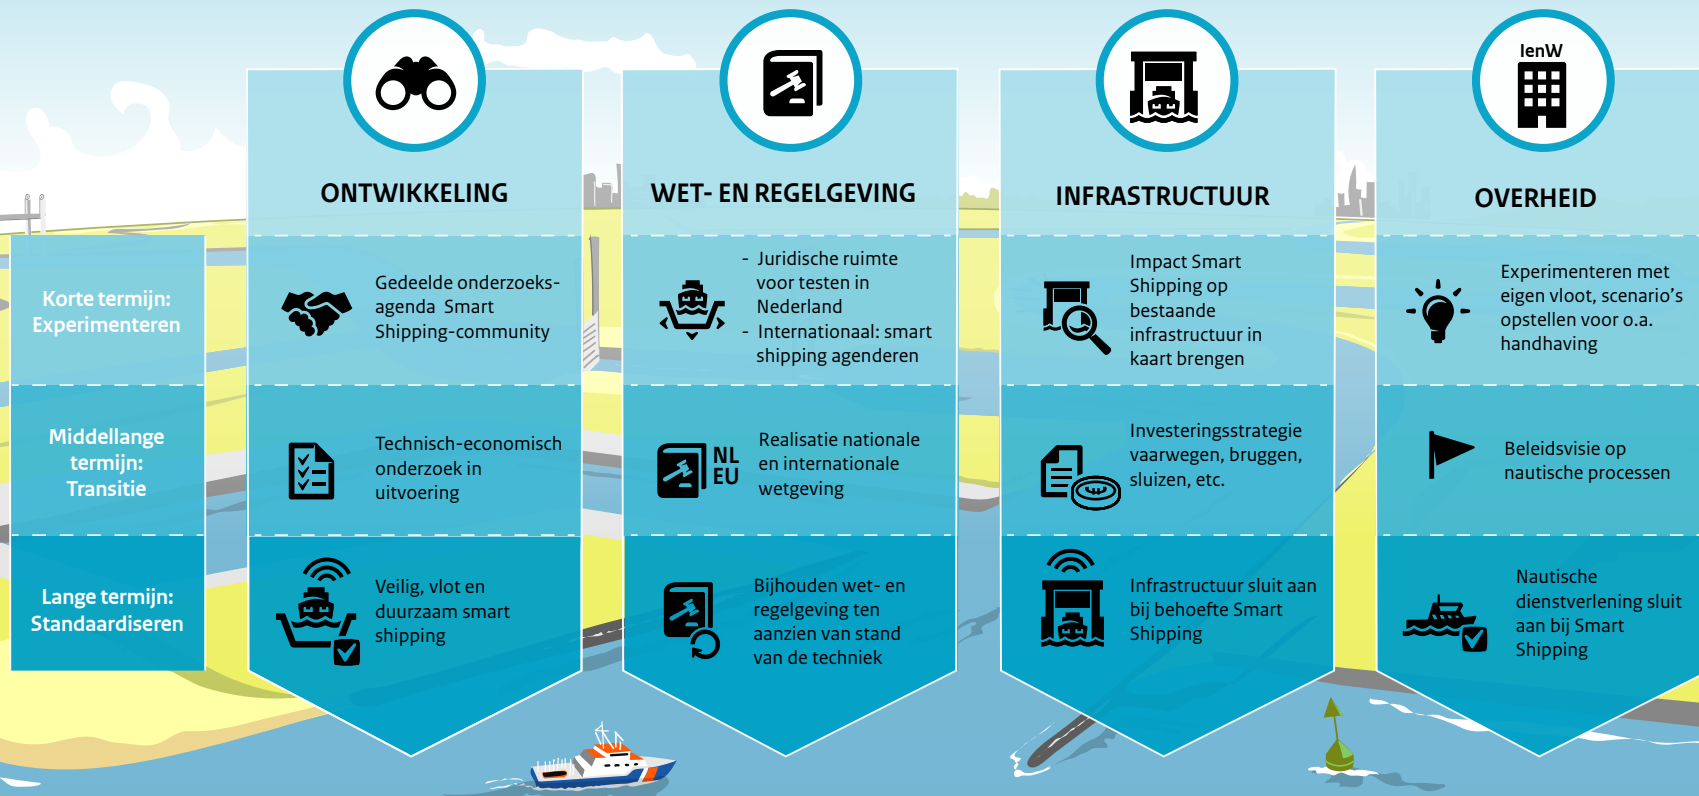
IenW

ONTWIKKELING

WET- EN REGELGEVING

INFRASTRUCTUUR

OVERHEID

Korte termijn: Experimenteren

Gedeelde onderzoeksagenda Smart Shipping-community

- Juridische ruimte voor testen in Nederland
- Internationaal: smart shipping agenderen

Impact Smart Shipping op bestaande infrastructuur in kaart brengen

Experimenteren met eigen vloot, scenario's opstellen voor o.a. handhaving

Middellange termijn: Transitie

Technisch-economisch onderzoek in uitvoering

NL EU

Realisatie nationale en internationale wetgeving

Investeringsstrategie vaarwegen, bruggen, sluizen, etc.

Beleidsvisie op nautische processen

Lange termijn: Standaardiseren

Veilig, vlot en duurzaam smart shipping

Bijhouden wet- en regelgeving ten aanzien van stand van de techniek

Infrastructuur sluit aan bij behoefte Smart Shipping

Nautische dienstverlening sluit aan bij Smart Shipping